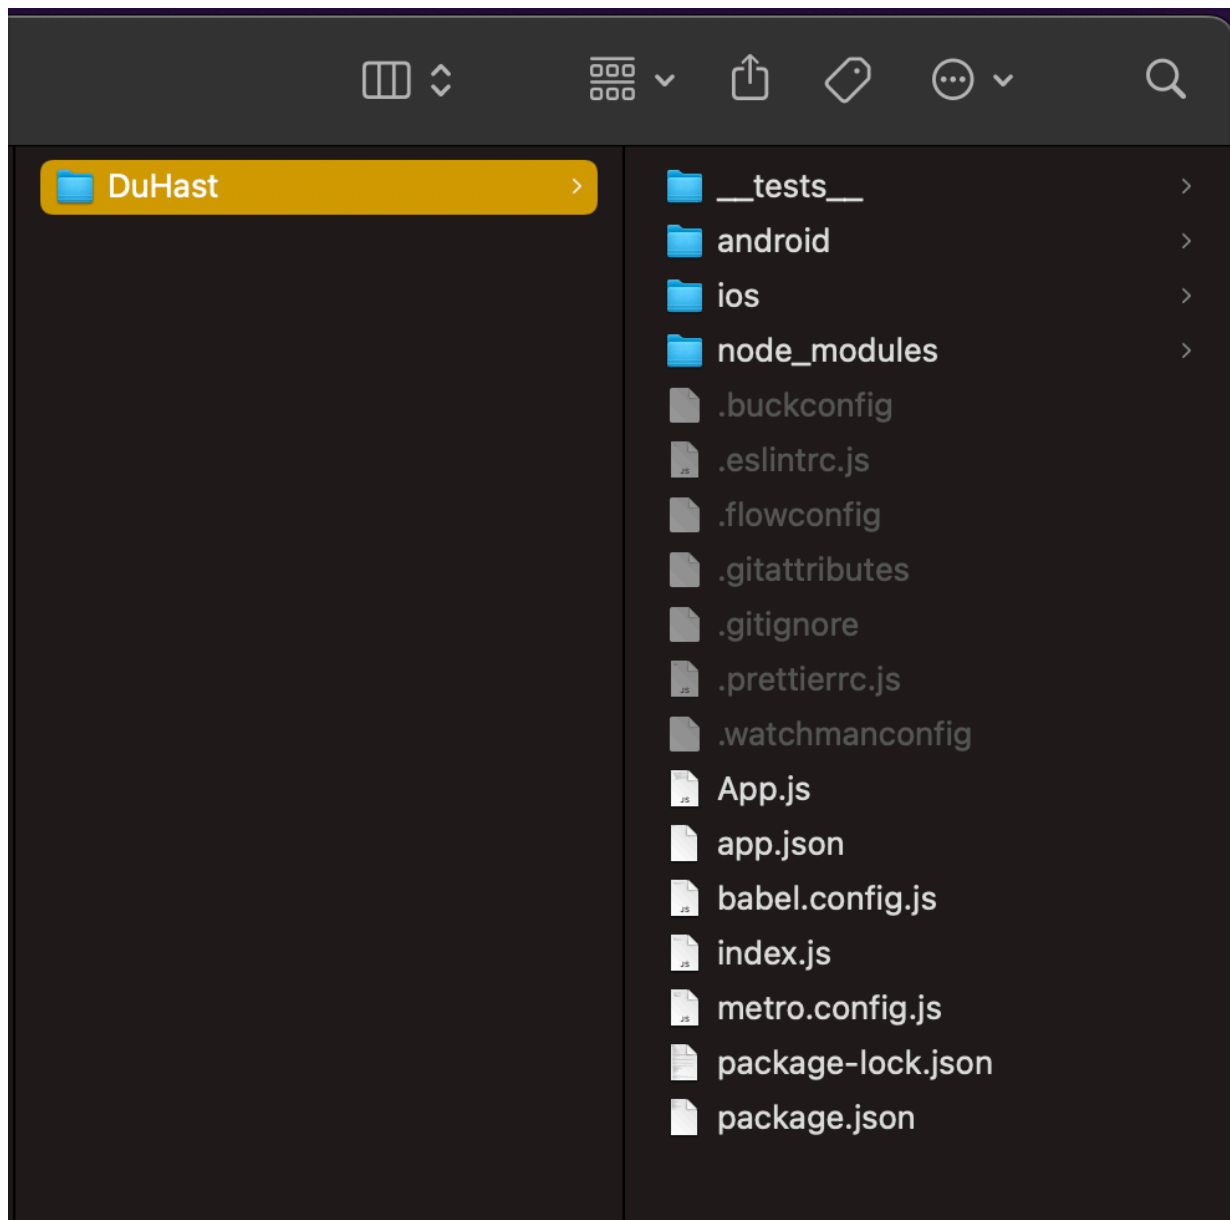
DuHast

__tests__
android
ios
node_modules
.buckconfig
.eslintrc.js
.flowconfig
.gitattributes
.gitignore
.prettierrc.js
.watchmanconfig
App.js
app.json
babel.config.js
index.js
metro.config.js
package-lock.json
package.json